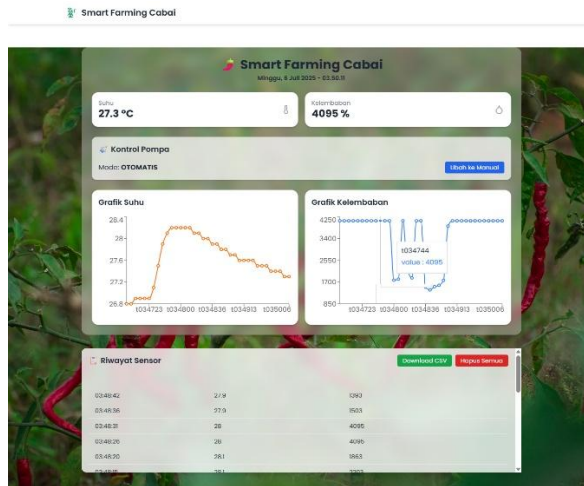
Smart Farming Cabai

Smart Farming Cabai

Minggu, 6 Juli 2025 - 03.50.11

Suhu
27.3 °C

Kelembaban
4095 %

Kontrol Pompa

Mode: OTOMATIS

Ubah ke Manual

Grafik Suhu

28.4
28
27.6
27.2
26.8

t034723 t034800 t034836 t034913 t035006

Grafik Kelembaban

4250
3400
2550
1700
850

t034744
value : 4095

t034723 t034800 t034836 t034913 t035006

Riwayat Sensor

Download CSV

Hapus Semua

| | | |
|---|---|---|
| 03:48:42 | 27.9 | 1360 |
| 03:48:36 | 27.9 | 1503 |
| 03:48:31 | 28 | 4095 |
| 03:48:26 | 28 | 4095 |
| 03:48:20 | 28.1 | 1863 |
| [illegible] | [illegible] | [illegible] |